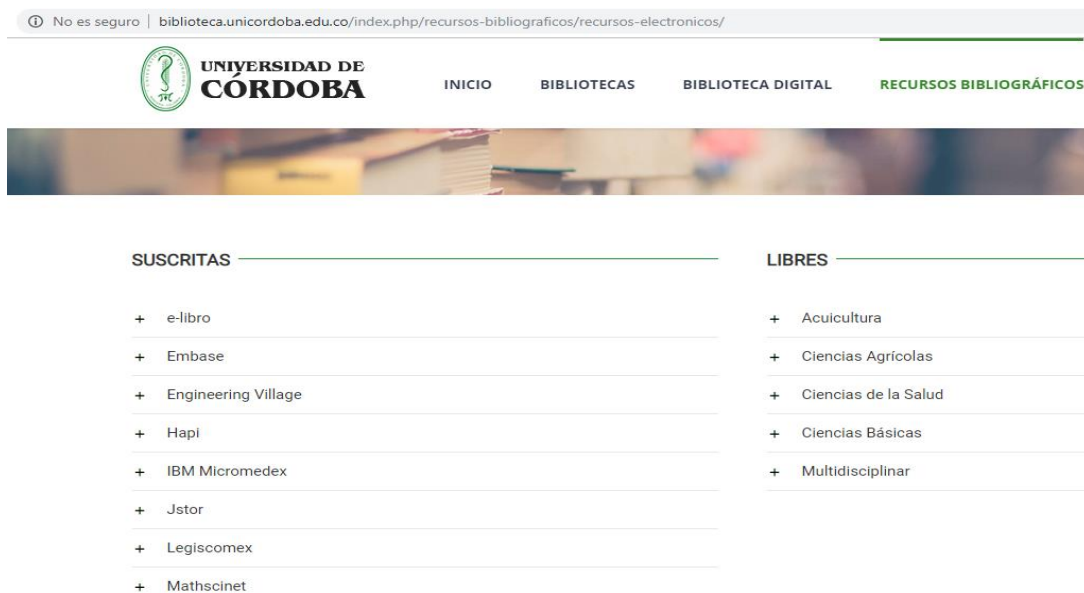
ⓘ No es seguro | biblioteca.unicordoba.edu.co/index.php/recursos-bibliograficos/recursos-electronicos/

UNIVERSIDAD DE CÓRDOBA

INICIO BIBLIOTECAS BIBLIOTECA DIGITAL RECURSOS BIBLIOGRÁFICOS

SUSCRITAS

+ e-libro
+ Embase
+ Engineering Village
+ Hapi
+ IBM Micromedex
+ Jstor
+ Legiscomex
+ Mathscinet

LIBRES

+ Acuicultura
+ Ciencias Agrícolas
+ Ciencias de la Salud
+ Ciencias Básicas
+ Multidisciplinar